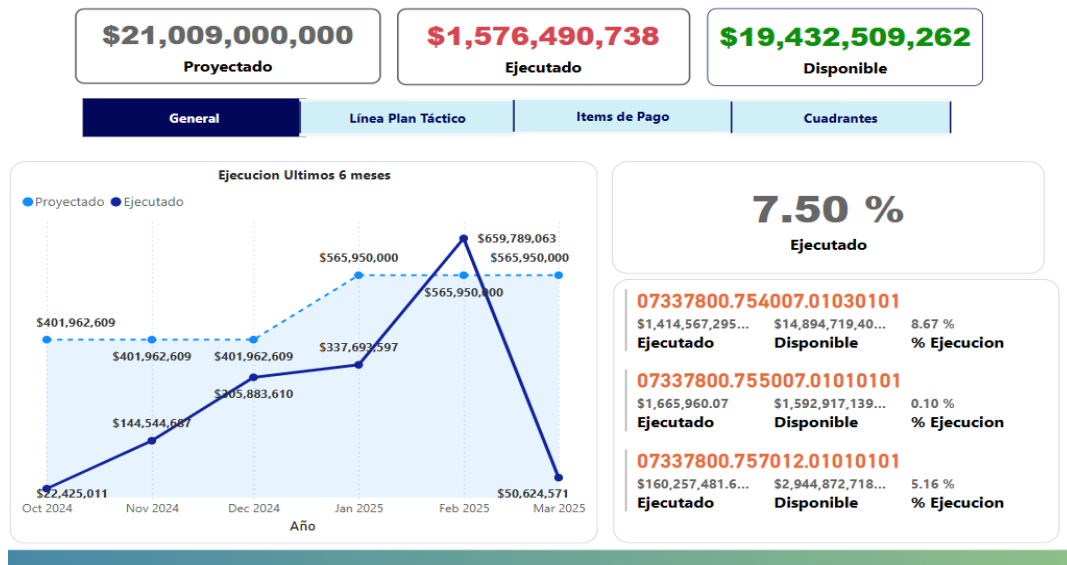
$21,009,000,000
Proyectado

$1,576,490,738
Ejecutado

$19,432,509,262
Disponible

General | Línea Plan Táctico | Items de Pago | Cuadrantes

Ejecucion Ultimos 6 meses

Proyectado Ejecutado

$401,962,609
$401,962,609
$401,962,609
$565,950,000
$565,950,000
$565,950,000
$659,789,063
$337,693,597
$305,883,610
$144,544,687
$22,425,011
$50,624,571

Oct 2024 Nov 2024 Dec 2024 Jan 2025 Feb 2025 Mar 2025
Año

7.50 %
Ejecutado

07337800.754007.01030101
$1,414,567,295... $14,894,719,40... 8.67 %
Ejecutado Disponible % Ejecucion

07337800.755007.01010101
$1,665,960.07 $1,592,917,139... 0.10 %
Ejecutado Disponible % Ejecucion

07337800.757012.01010101
$160,257,481.6... $2,944,872,718... 5.16 %
Ejecutado Disponible % Ejecucion